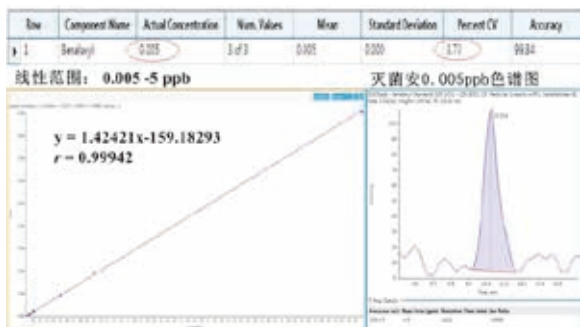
| Row | Component Name | Actual Concentration | Num. Values | Mean | Standard Deviation | Percent CV | Accuracy |
|---|---|---|---|---|---|---|---|
| 1 | Benalaxyl | 0.005 | 3 of 3 | 0.005 | 0.000 | 0.71 | 99.84 |

线性范围：0.005 -5 ppb

灭菌安0.005ppb色谱图

y = 1.42421x-159.18293
r = 0.99942

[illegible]